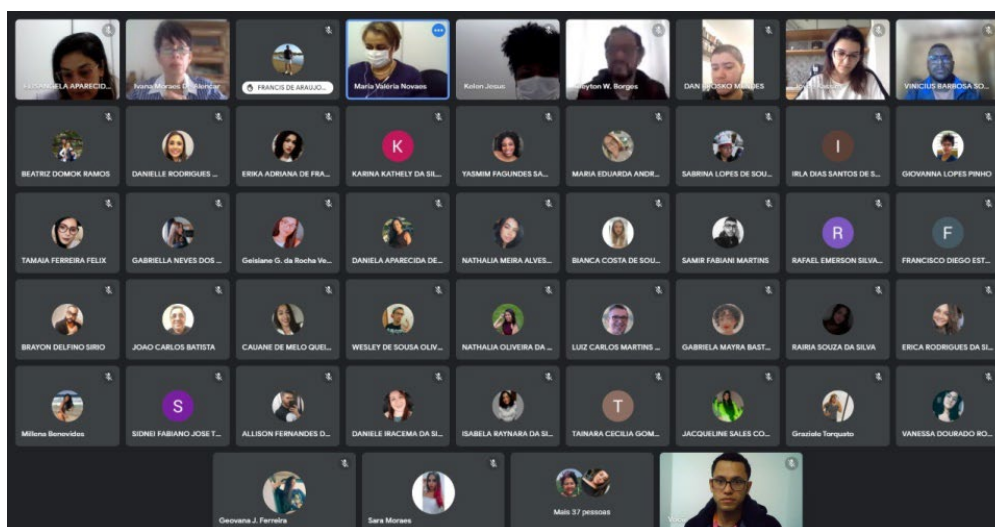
ROSANGELA APARECID...
Ivana Moraes De Alencar
FRANCIS DE ARAUJO...
Maria Valéria Novaes
Kelon Jesus
Uelyton W. Borges
DAN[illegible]OSKO M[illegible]ES
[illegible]
VINICIUS BARBOSA SO...

BEATRIZ DOMOK RAMOS
DANIELLE RODRIGUES ...
ERIKA ADRIANA DE FRA...
K
KARINA KATHELY DA SIL...
YASMIM FAGUNDES SA...
MARIA EDUARDA ANDR...
SABRINA LOPES DE SOU...
I
IRLA DIAS SANTOS DE S...
GIOVANNA LOPES PINHO

TAMAIA FERREIRA FELIX
GABRIELLA NEVES DOS ...
Geisiane G. da Rocha Ve...
DANIELA APARECIDA DE...
NATHALIA MEIRA ALVES...
BIANCA COSTA DE SOU...
SAMIR FABIANI MARTINS
R
RAFAEL EMERSON SILVA...
F
FRANCISCO DIEGO EST...

BRAYON DELFINO SIRIO
JOAO CARLOS BATISTA
CAUANE DE MELO QUEI...
WESLEY DE SOUSA OLIV...
NATHALIA OLIVEIRA DA ...
LUIZ CARLOS MARTINS ...
GABRIELA MAYRA BAST...
RAIRIA SOUZA DA SILVA
ERICA RODRIGUES DA SI...

Millena Benevides
S
SIDNEI FABIANO JOSE T...
ALLISON FERNANDES D...
DANIELE IRACEMA DA SI...
ISABELA RAYNARA DA SI...
T
TAINARA CECILIA GOM...
JACQUELINE SALES CO...
Graziela Torquato
VANESSA DOURADO RO...

Geovana J. Ferreira
Sara Moraes
Mais 37 pessoas
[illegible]